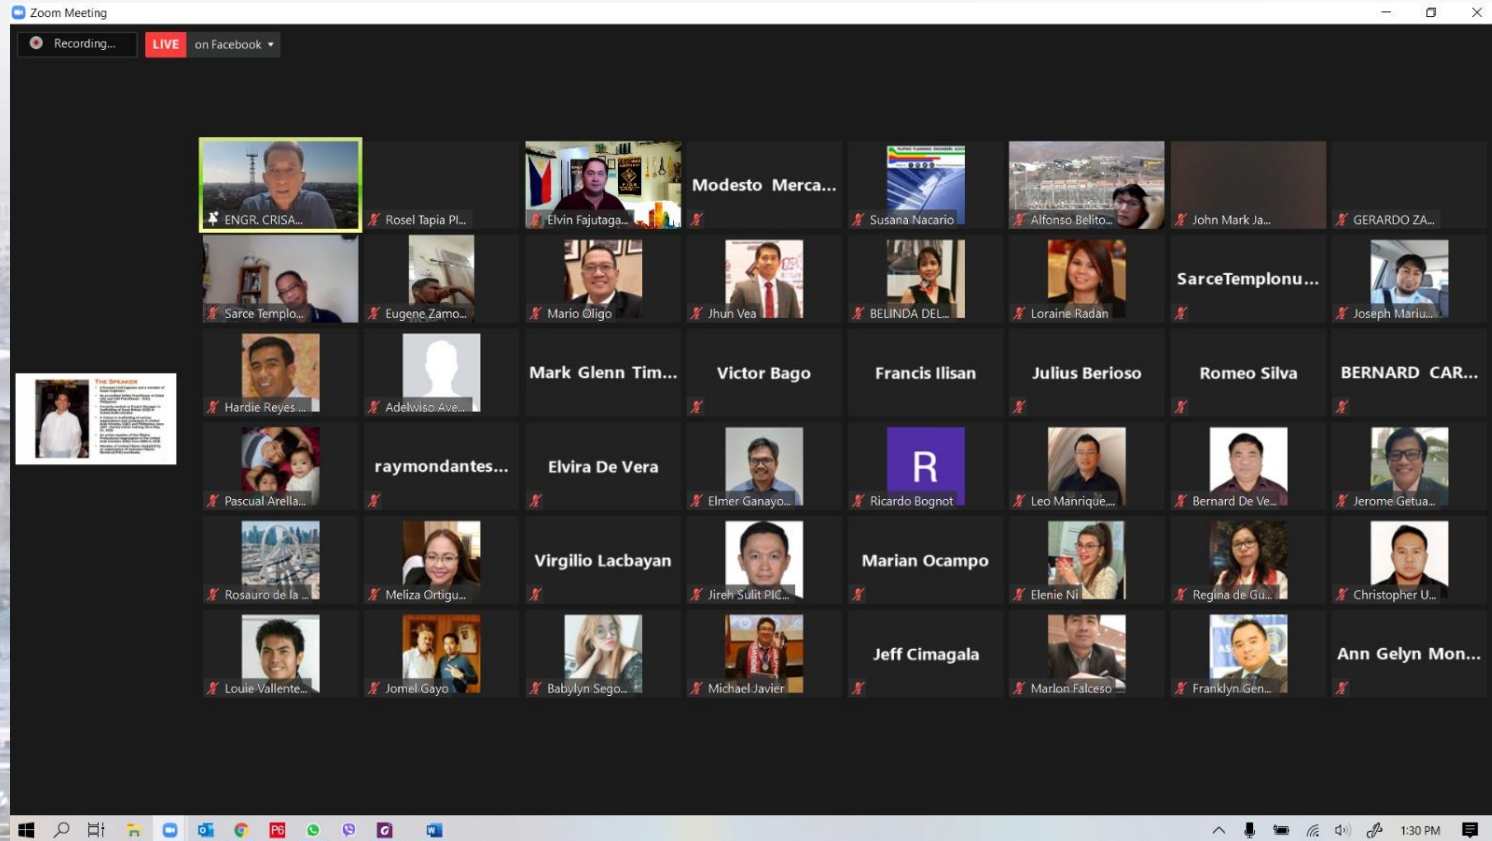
Zoom Meeting

Recording...

LIVE on Facebook

ENGR. CRISA...

Rosel Tapia Pl...

Elvin Fajutaga...

Modesto Merca...

Susana Nacario

Alfonso Belito...

John Mark Ja...

GERARDO ZA...

Sarce Templo...

Eugene Zamo...

Mario Oligo

Jhun Vea

BELINDA DEL...

Loraine Radan

SarceTemplonu...

Joseph Mariu...

THE SPEAKER

Hardie Reyes ...

Adelwiso Ave...

Mark Glenn Tim...

Victor Bago

Francis Ilisan

Julius Berioso

Romeo Silva

BERNARD CAR...

Pascual Arella...

raymondantes...

Elvira De Vera

Elmer Ganayo...

R

Ricardo Bognot

Leo Manrique...

Bernard De Ve...

Jerome Getua...

Rosauro de la ...

Meliza Ortigu...

Virgilio Lacbayan

Jireh Sulit PIC...

Marian Ocampo

Elenie Ni

Regina de Gu...

Christopher U...

Louie Vallente...

Jomel Gayo

Babylyn Sego...

Michael Javier

Jeff Cimagala

Marlon Falceso

Franklyn Gen...

Ann Gelyn Mon...

1:30 PM